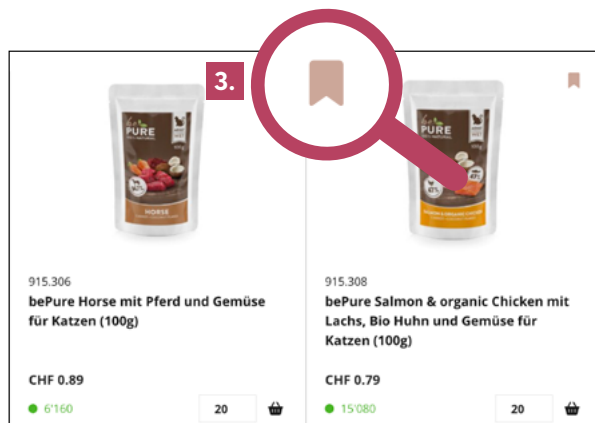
3.

PURE

HORSE

915.306

bePure Horse mit Pferd und Gemüse für Katzen (100g)

CHF 0.89

6'160

20

PURE

915.308

bePure Salmon & organic Chicken mit Lachs, Bio Huhn und Gemüse für Katzen (100g)

CHF 0.79

15'080

20